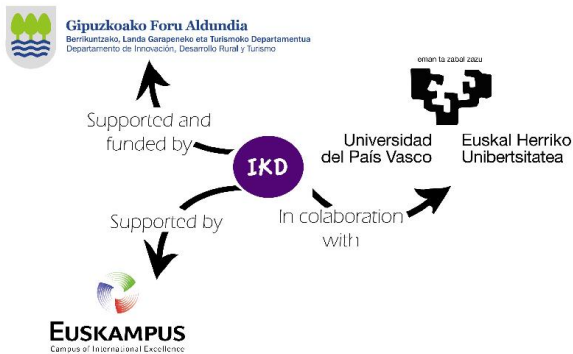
Gipuzkoako Foru Aldundia
Berrikuntzako, Landa Garapeneko eta Turismoko Departamentua
Departamento de Innovación, Desarrollo Rural y Turismo

Supported and funded by

IKD

Supported by

In colaboration with

eman ta zabal zazu

Universidad del País Vasco

Euskal Herriko Unibertsitatea

EUSKAMPUS
Campus of International Excellence